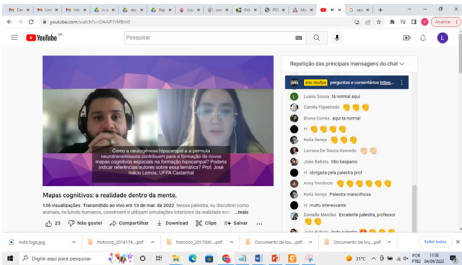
youtube.com/watch?v=DAA9f7iMBm0

YouTube BR

Pesquisar

Atualizar

Repetição das principais mensagens do chat

Mais relevantes  perguntas e comentários feitos...

Como a neurogênese hipocampal e a perícia neuroanatômica contribuem para a formação de novos mapas cognitivos especiais na formação hipocampal? Poderia indicar referências autores sobre essa temática? Prof. José Inácio Lemos, UFPA Castanhal

Mapas cognitivos: a realidade dentro de mente.

136 visualizações Transmitido ao vivo em 18 de mar. de 2022 Nessa palestra, eu discutirei como animais, incluindo humanos, constroem e utilizam simulações interiores da realidade em ...mais

23 Não gostei Compartilhar Download Clipe Salvar

Luana Souza tô normal aqui
Camila Figueiredo
Bruno Correa aqui ta normal
Kelly Gomes
Lorena De Souza Azevedo
João Batista tôto kaspanu
João Batista
Anny Vendeiro
Kelly Araújo Palestra maravilhosa
H muito interessante
Danielle Mendes Excelente palestra, professor
H obrigada pela palestra prof

Digite aqui para pesquisar

mind-logo.jpg
historico_2016174....pdf
historico_2017000....pdf
Documento de Lou....pdf
Documento de Lou....pdf
Exibir todos

31°C
POR PTB2
11:30
04/09/2022